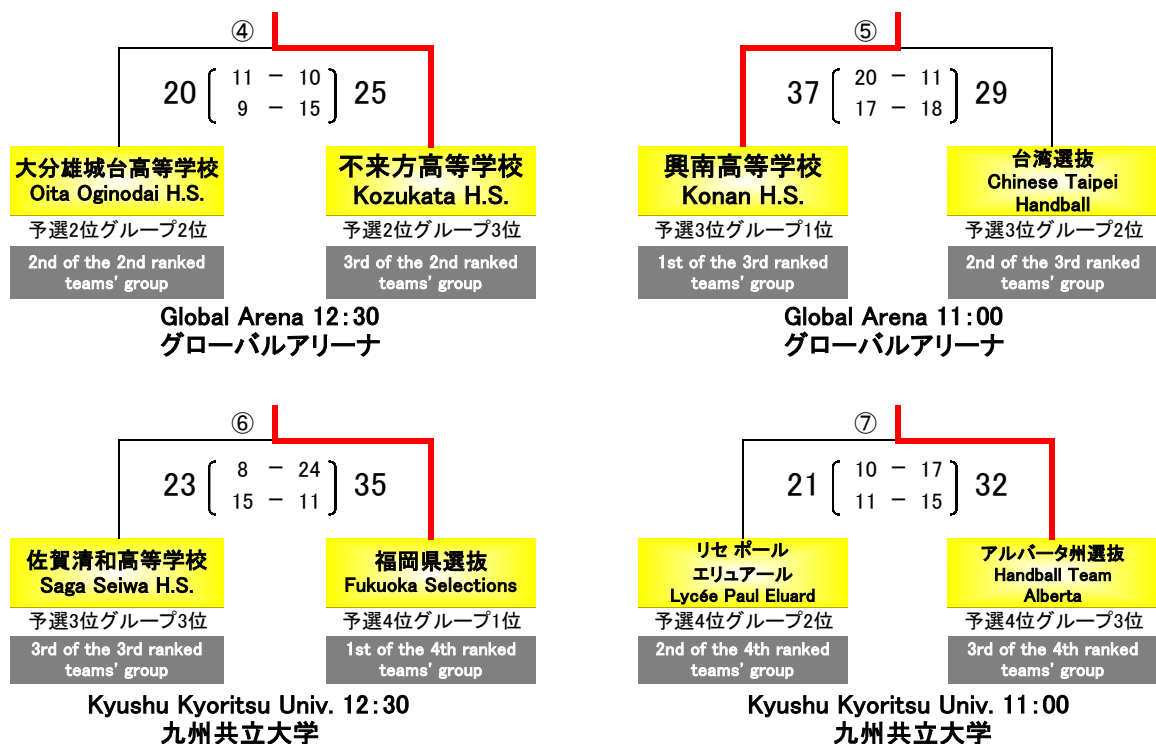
④

20 [ 11 − 10 / 9 − 15 ] 25

大分雄城台高等学校
Oita Oginodai H.S.
予選2位グループ2位
2nd of the 2nd ranked teams' group

不来方高等学校
Kozukata H.S.
予選2位グループ3位
3rd of the 2nd ranked teams' group

Global Arena 12:30
グローバルアリーナ

⑤

37 [ 20 − 11 / 17 − 18 ] 29

興南高等学校
Konan H.S.
予選3位グループ1位
1st of the 3rd ranked teams' group

台湾選抜
Chinese Taipei Handball
予選3位グループ2位
2nd of the 3rd ranked teams' group

Global Arena 11:00
グローバルアリーナ

⑥

23 [ 8 − 24 / 15 − 11 ] 35

佐賀清和高等学校
Saga Seiwa H.S.
予選3位グループ3位
3rd of the 3rd ranked teams' group

福岡県選抜
Fukuoka Selections
予選4位グループ1位
1st of the 4th ranked teams' group

Kyushu Kyoritsu Univ. 12:30
九州共立大学

⑦

21 [ 10 − 17 / 11 − 15 ] 32

リセ ポール エリュアール
Lycée Paul Eluard
予選4位グループ2位
2nd of the 4th ranked teams' group

アルバータ州選抜
Handball Team Alberta
予選4位グループ3位
3rd of the 4th ranked teams' group

Kyushu Kyoritsu Univ. 11:00
九州共立大学